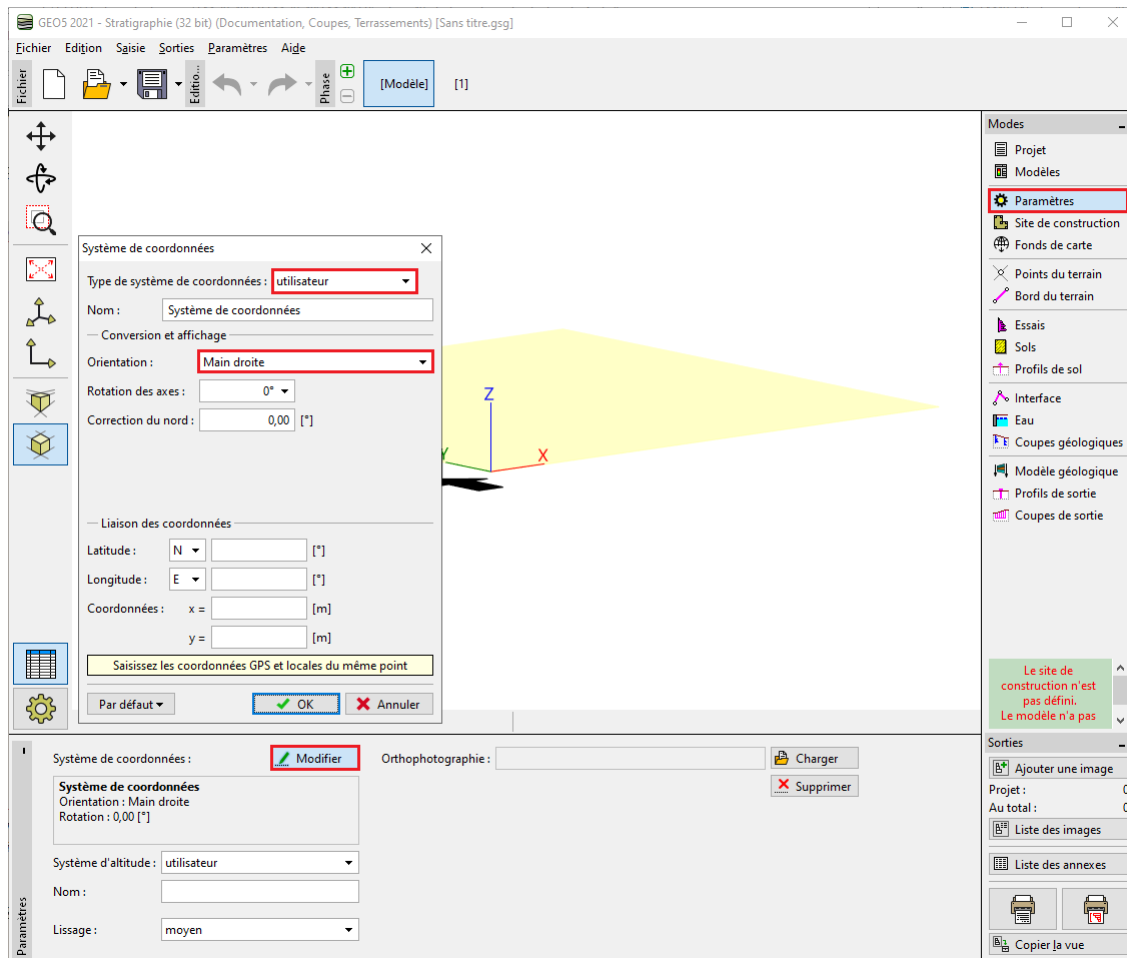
GEO5 2021 - Stratigraphie (32 bit) (Documentation, Coupes, Terrassements) [Sans titre.gsg]

Fichier Edition Saisie Sorties Paramètres Aide

Fichier Editio... Phase [Modèle] [1]

Système de coordonnées

Type de système de coordonnées : utilisateur
Nom : Système de coordonnées
Conversion et affichage
Orientation : Main droite
Rotation des axes : 0°
Correction du nord : 0,00 [°]
Liaison des coordonnées
Latitude : N [°]
Longitude : E [°]
Coordonnées : x = [m]
y = [m]
Saisissez les coordonnées GPS et locales du même point
Par défaut OK Annuler

Z
Y
X

Modes
Projet
Modèles
Paramètres
Site de construction
Fonds de carte
Points du terrain
Bord du terrain
Essais
Sols
Profils de sol
Interface
Eau
Coupes géologiques
Modèle géologique
Profils de sortie
Coupes de sortie

Le site de construction n'est pas défini. Le modèle n'a pas

Sorties
Ajouter une image
Projet : 0
Au total : 0
Liste des images
Liste des annexes
Copier la vue

Système de coordonnées : Modifier
Orthophotographie : Charger Supprimer
Système de coordonnées
Orientation : Main droite
Rotation : 0,00 [°]
Système d'altitude : utilisateur
Nom :
Lissage : moyen
Paramètres